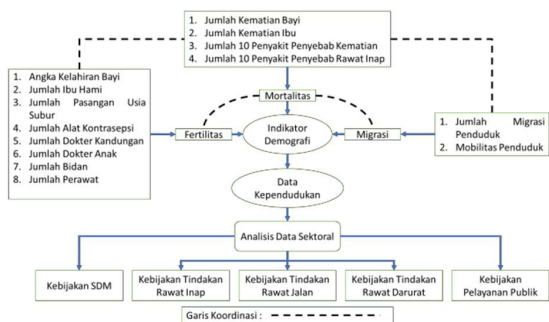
1. Jumlah Kematian Bayi
2. Jumlah Kematian Ibu
3. Jumlah 10 Penyakit Penyebab Kematian
4. Jumlah 10 Penyakit Penyebab Rawat Inap

1. Angka Kelahiran Bayi
2. Jumlah Ibu Hami
3. Jumlah Pasangan Usia Subur
4. Jumlah Alat Kontrasepsi
5. Jumlah Dokter Kandungan
6. Jumlah Dokter Anak
7. Jumlah Bidan
8. Jumlah Perawat

Mortalitas

Fertilitas

Indikator Demografi

Migrasi

1. Jumlah Migrasi Penduduk
2. Mobilitas Penduduk

Data Kependudukan

Analisis Data Sektoral

Kebijakan SDM

Kebijakan Tindakan Rawat Inap

Kebijakan Tindakan Rawat Jalan

Kebijakan Tindakan Rawat Darurat

Kebijakan Pelayanan Publik

Garis Koordinasi :